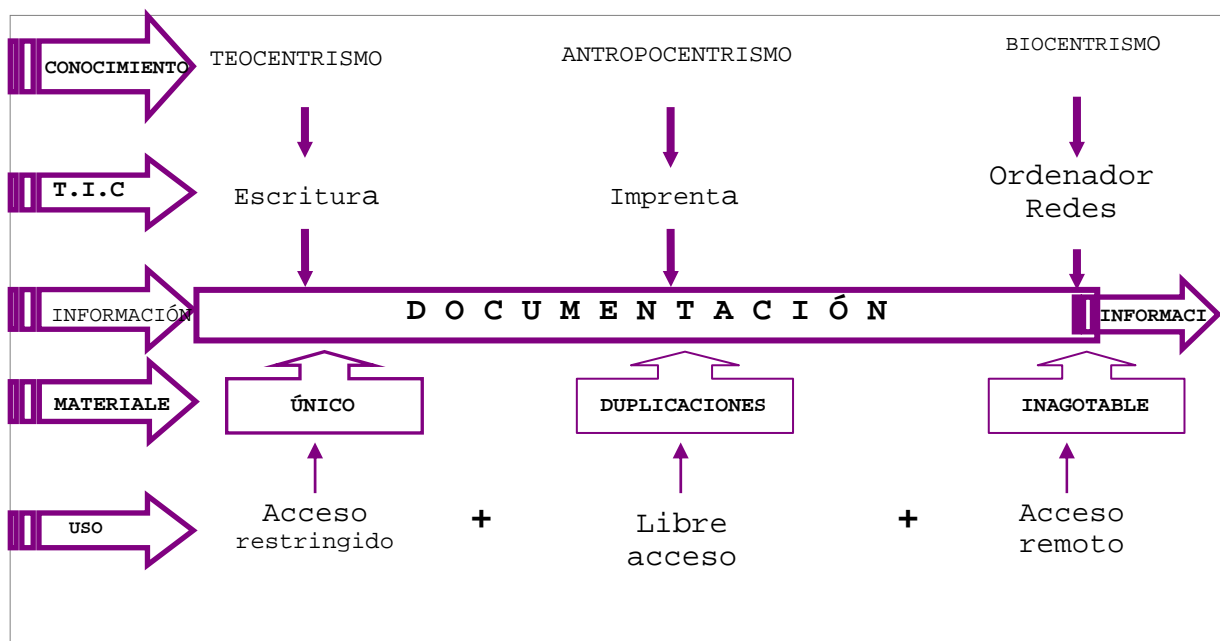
CONOCIMIENTO

TEOCENTRISMO

ANTROPOCENTRISMO

BIOCENTRISMO

T.I.C

Escritura

Imprenta

Ordenador
Redes

INFORMACIÓN

D O C U M E N T A C I Ó N

INFORMACI

MATERIALE

ÚNICO

DUPLICACIONES

INAGOTABLE

USO

Acceso restringido

+

Libre acceso

+

Acceso remoto